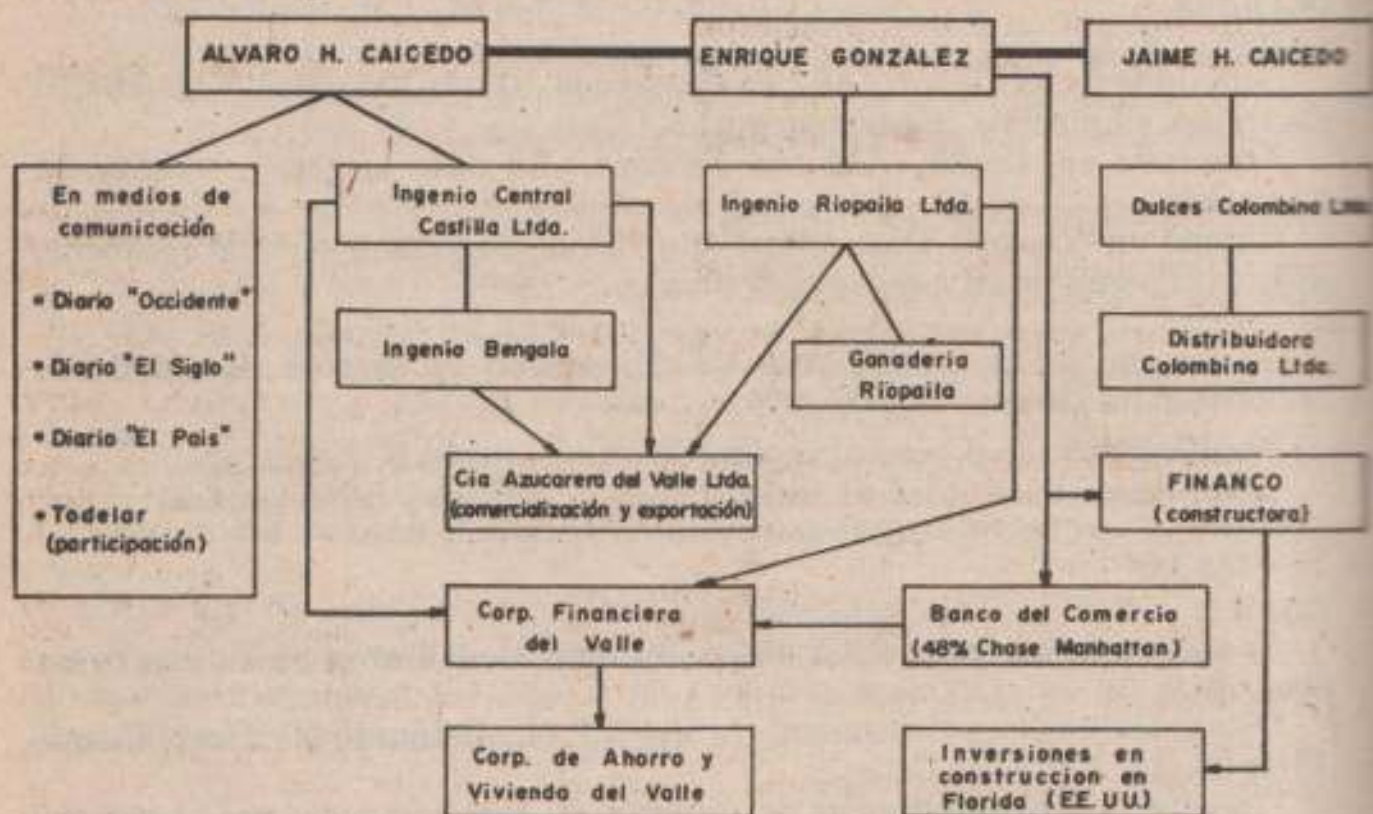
ALVARO H. CAICEDO

ENRIQUE GONZALEZ

JAIME H. CAICEDO

En medios de comunicación

• Diario "Occidente"

• Diario "El Siglo"

• Diario "El Pais"

• Todelar (participación)

Ingenio Central Castilla Ltda.

Ingenio Bengala

Ingenio Riopaila Ltda.

Ganaderia Riopaila

Dulces Colombina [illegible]

Distribuidora Colombina Ltda.

Cia Azucarera del Valle Ltda. (comercialización y exportación)

FINANCO (constructora)

Corp. Financiera del Valle

Banco del Comercio (48% Chase Manhattan)

Corp. de Ahorro y Vivienda del Valle

Inversiones en construccion en Florida (EE.UU.)